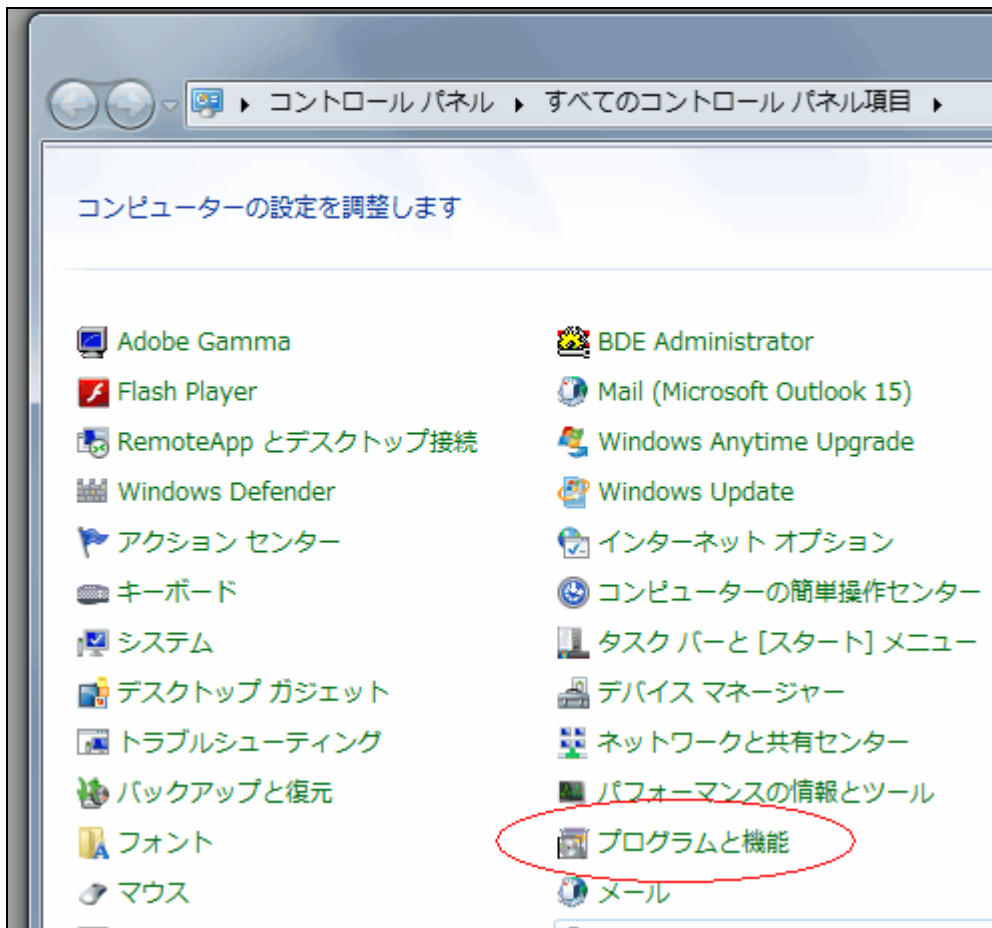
▸ コントロール パネル ▸ すべてのコントロール パネル項目 ▸

コンピューターの設定を調整します

Adobe Gamma
Flash Player
RemoteApp とデスクトップ接続
Windows Defender
アクション センター
キーボード
システム
デスクトップ ガジェット
トラブルシューティング
バックアップと復元
フォント
マウス

BDE Administrator
Mail (Microsoft Outlook 15)
Windows Anytime Upgrade
Windows Update
インターネット オプション
コンピューターの簡単操作センター
タスク バーと [スタート] メニュー
デバイス マネージャー
ネットワークと共有センター
パフォーマンスの情報とツール
プログラムと機能
メール